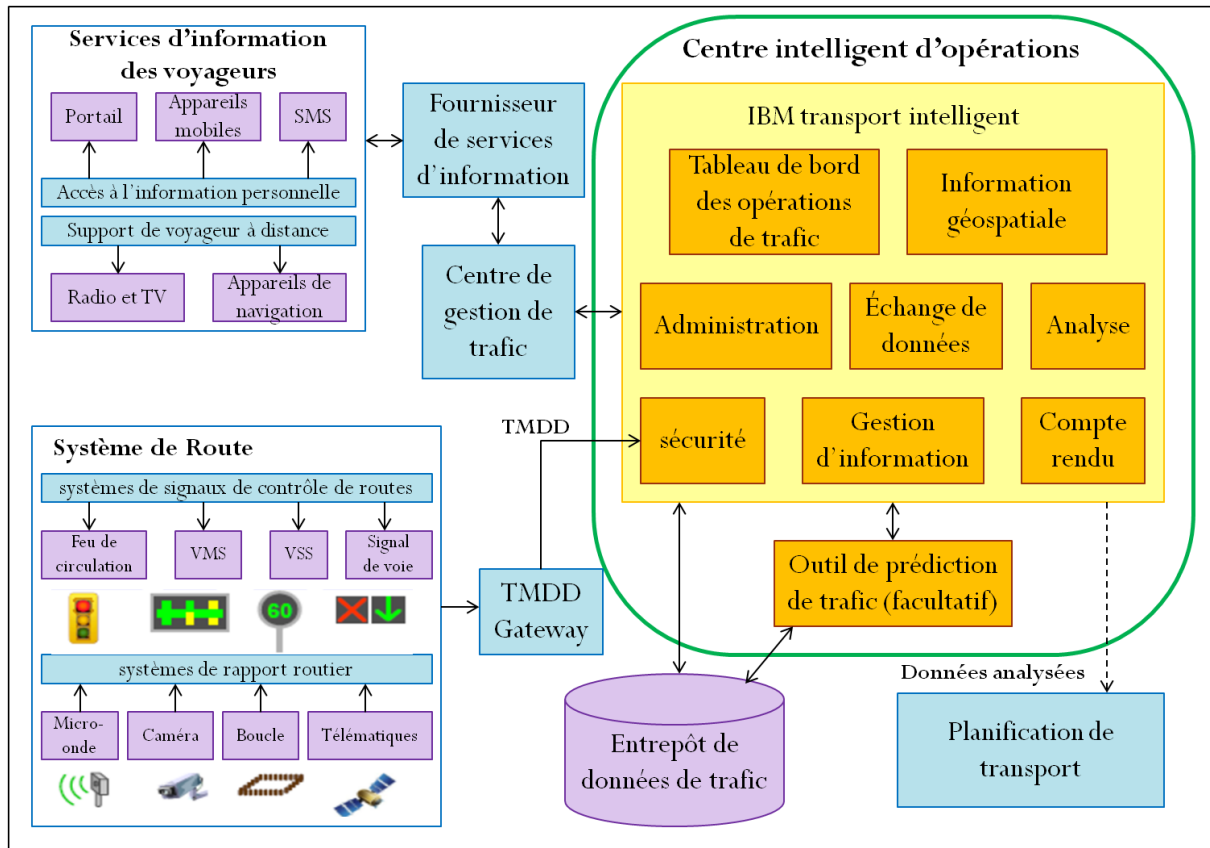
Services d'information des voyageurs

Portail

Appareils mobiles

SMS

Accès à l'information personnelle

Support de voyageur à distance

Radio et TV

Appareils de navigation

Fournisseur de services d'information

Centre de gestion de trafic

Centre intelligent d'opérations

IBM transport intelligent

Tableau de bord des opérations de trafic

Information géospatiale

Administration

Échange de données

Analyse

sécurité

Gestion d'information

Compte rendu

Outil de prédiction de trafic (facultatif)

TMDD

Système de Route

systèmes de signaux de contrôle de routes

Feu de circulation

VMS

VSS

Signal de voie

60

systèmes de rapport routier

Micro-onde

Caméra

Boucle

Télématiques

TMDD Gateway

Entrepôt de données de trafic

Données analysées

Planification de transport